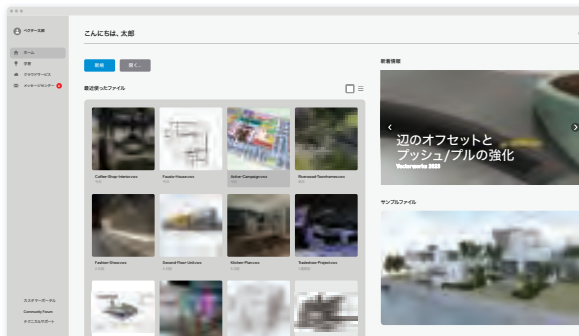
ベクター太郎

ホーム

学習

クラウドサービス

メッセージセンター

こんにちは、太郎

新規

開く...

最近使ったファイル

Coffee Shop Interiores

Fasate Housevos

Color Campaignees

Riverwood Townhomes

Fashion Showcase

Second Floor Unitvex

Kitchen Planvex

Tradeshow Projectors

新着情報

辺のオフセットと
プッシュ/プルの強化

Vectorworks 2025

サンプルファイル

カスタマーポータル

Community Forum

テクニカルサポート